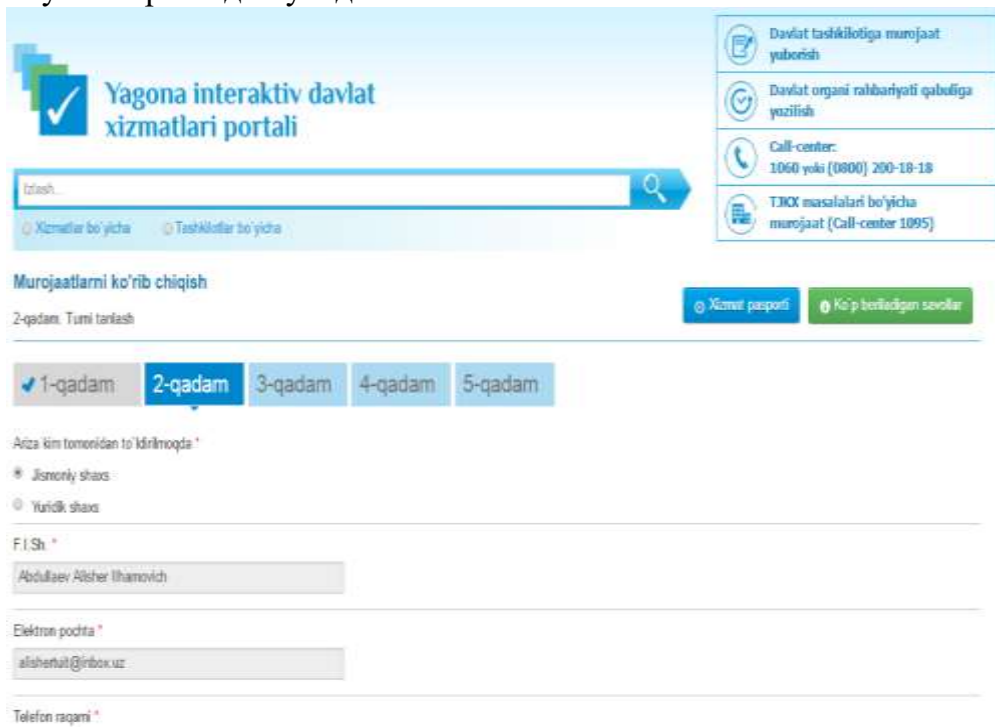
Yagona interaktiv davlat xizmatlari portali

Davlat tashkilotiga murojaat yuborish

Davlat organi rahbariyati qabuliga yozilish

Call-center: 1060 yoki (0800) 200-18-18

TJKX masalalari bo'yicha murojaat (Call-center 1095)

Izlash...

Xizmatlar bo'yicha Tashkilotlar bo'yicha

Murojaatlarni ko'rib chiqish

2-qadam. Tumi tanlash

Xizmat pasporti

Ko'p beriladigan savollar

✓1-qadam 2-qadam 3-qadam 4-qadam 5-qadam

Ariza kim tomonidan to'ldirilmoqda *

Jismoniy shaxs

Yuridik shaxs

F.I.Sh. *

Abdullaev Alisher Ilhamovich

Elektron pochta *

alishertuit@inbox.uz

Telefon raqami *